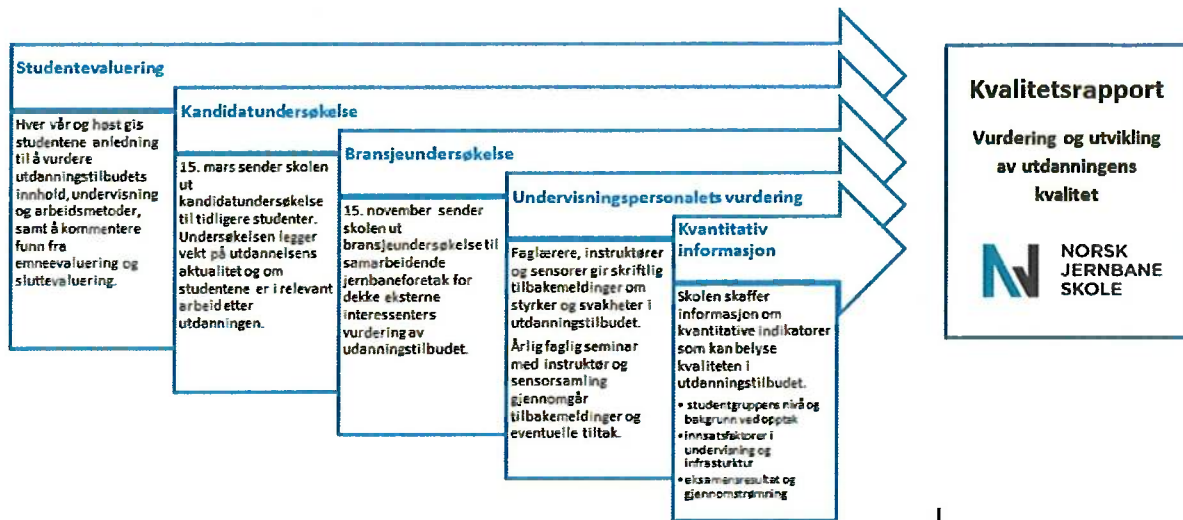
Studentevaluering

Hver vår og høst gis studentene anledning til å vurdere utdanningstilbudets innhold, undervisning og arbeidsmetoder, samt å kommentere funn fra emneevaluering og sluttevaluering.

Kandidatundersøkelse

15. mars sender skolen ut kandidatundersøkelse til tidligere studenter. Undersøkelsen legger vekt på utdannelsens aktualitet og om studentene er i relevant arbeid etter utdanningen.

Bransjeundersøkelse

15. november sender skolen ut bransjeundersøkelse til samarbeidende jernbaneforetak for dekke eksterne interessenters vurdering av udanningstilbudet.

Undervisningspersonalets vurdering

Faglærere, instruktører og sensorer gir skriftlig tilbakemeldinger om styrker og svakheter i utdanningstilbudet.

Årlig faglig seminar med instruktør og sensorsamling gjennomgår tilbakemeldinger og eventuelle tiltak.

Kvantitativ informasjon

Skolen skaffer informasjon om kvantitative indikatorer som kan belyse kvaliteten i utdanningstilbudet.

• studentgruppens nivå og bakgrunn ved opptak
• innsatsfaktorer i undervisning og infrastruktur
• eksamensresultat og gjennomstrømning

Kvalitetsrapport

Vurdering og utvikling av utdanningens kvalitet

NORSK JERNBANE SKOLE